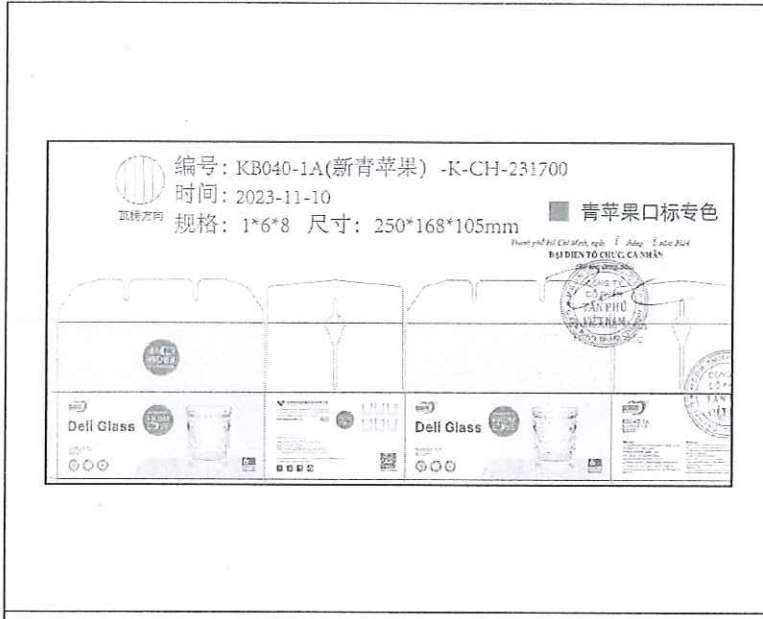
瓦楞方向

编号: KB040-1A(新青苹果) -K-CH-231700
时间: 2023-11-10
规格: 1*6*8 尺寸: 250*168*105mm

青苹果口标专色

Thành phố Hồ Chí Minh, ngày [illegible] tháng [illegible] năm 2024
ĐẠI DIỆN TỔ CHỨC, CÁ NHÂN
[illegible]

CÔNG TY CỔ PHẦN TÂN PHÚ VIỆT NAM

Deli Glass

Deli Glass